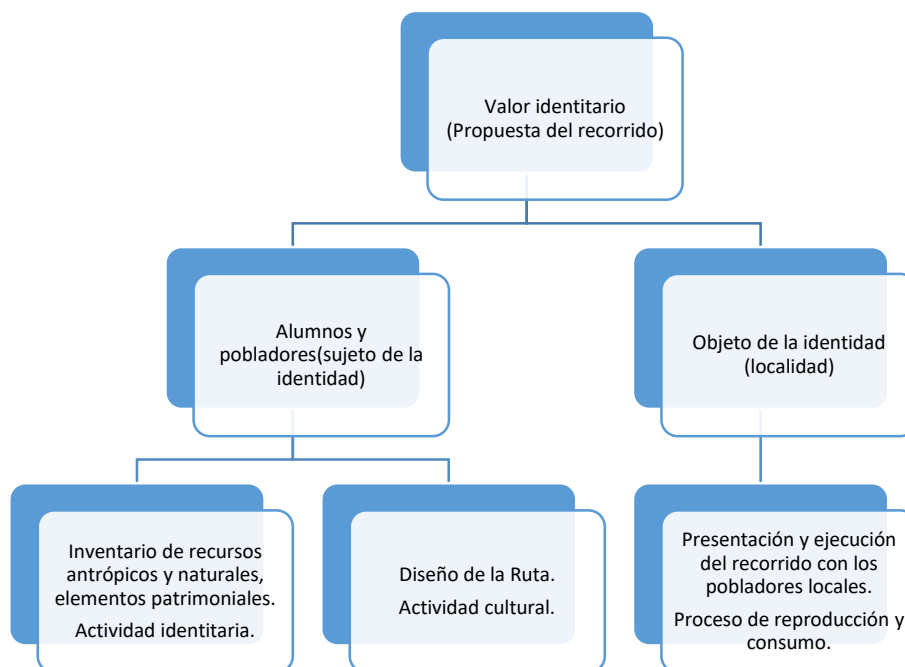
Valor identitario (Propuesta del recorrido)

Alumnos y pobladores(sujeto de la identidad)

Objeto de la identidad (localidad)

Inventario de recursos antrópicos y naturales, elementos patrimoniales.

Actividad identitaria.

Diseño de la Ruta.

Actividad cultural.

Presentación y ejecución del recorrido con los pobladores locales.

Proceso de reproducción y consumo.